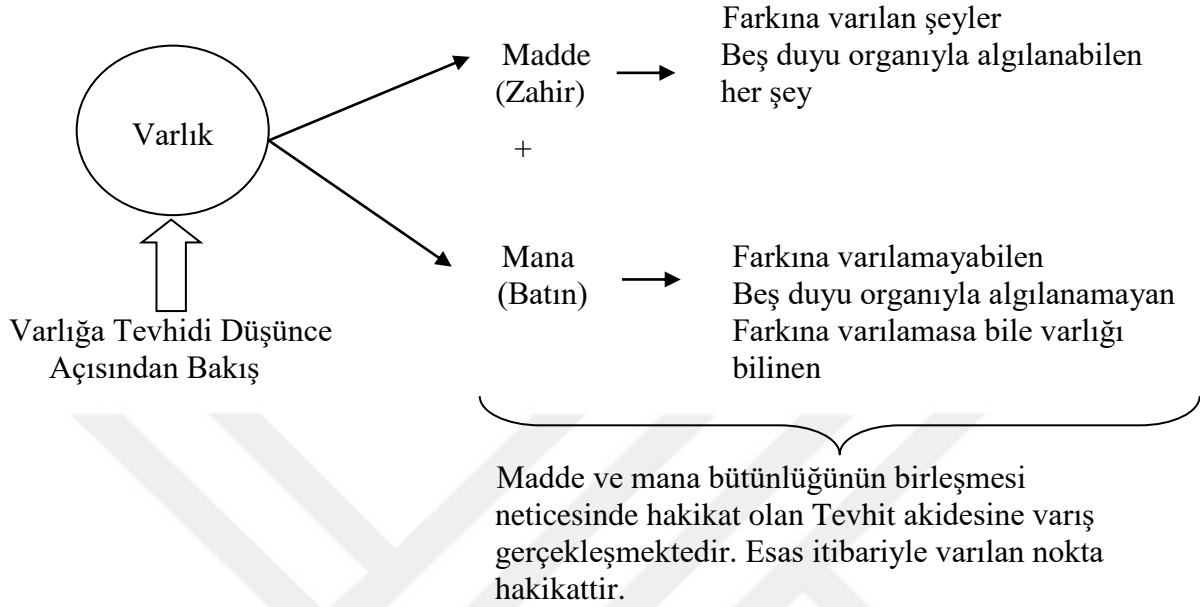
Varlık

Varlığa Tevhidi Düşünce Açısından Bakış

Madde
(Zahir)

Farkına varılan şeyler
Beş duyu organıyla algılanabilen her şey

+

Mana
(Batın)

Farkına varılamayabilen
Beş duyu organıyla algılanamayan
Farkına varılamasa bile varlığı bilinen

Madde ve mana bütünlüğünün birleşmesi neticesinde hakikat olan Tevhit akidesine varış gerçekleşmektedir. Esas itibariyle varılan nokta hakikattir.